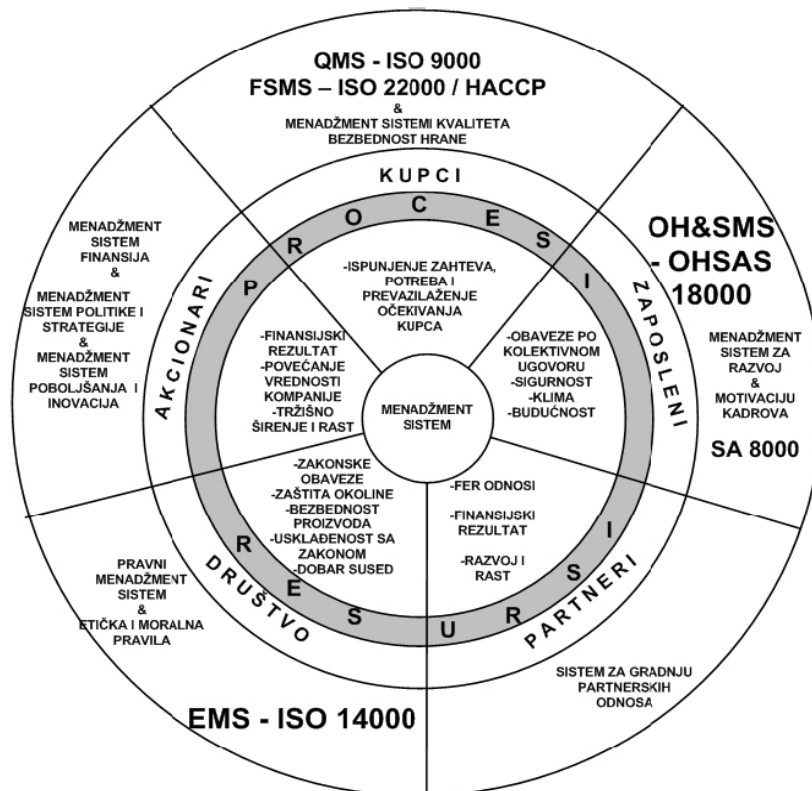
QMS - ISO 9000
FSMS – ISO 22000 / HACCP
&
MENADŽMENT SISTEMI KVALITETA
BEZBEDNOST HRANE

KUPCI

PROCESI

-ISPUNJENJE ZAHTEVA, POTREBA I PREVAZILAŽENJE OČEKIVANJA KUPCA

MENADŽMENT SISTEM FINANSIJA
&
MENADŽMENT SISTEM POLITIKE I STRATEGIJE
&
MENADŽMENT SISTEM POBOLJŠANJA I INOVACIJA

AKCIONARI

-FINANSIJSKI REZULTAT
-POVEĆANJE VREDNOSTI KOMPANIJE
-TRŽIŠNO ŠIRENJE I RAST

MENADŽMENT SISTEM

OH&SMS - OHSAS 18000

MENADŽMENT SISTEM ZA RAZVOJ
&
MOTIVACIJU KADROVA

SA 8000

ZAPOSLENI

-OBAVEZE PO KOLEKTIVNOM UGOVORU
-SIGURNOST
-KLIMA
-BUDUĆNOST

-ZAKONSKE OBAVEZE
-ZAŠTITA OKOLINE
-BEZBEDNOST PROIZVODA
-USKLAĐENOST SA ZAKONOM
-DOBAR SUSED

-FER ODNOSI
-FINANSIJSKI REZULTAT
-RAZVOJ I RAST

RESURSI

PRAVNI MENADŽMENT SISTEM
&
ETIČKA I MORALNA PRAVILA

DRUŠTVO

PARTNERI

SISTEM ZA GRADNJU PARTNERSKIH ODNOSA

EMS - ISO 14000